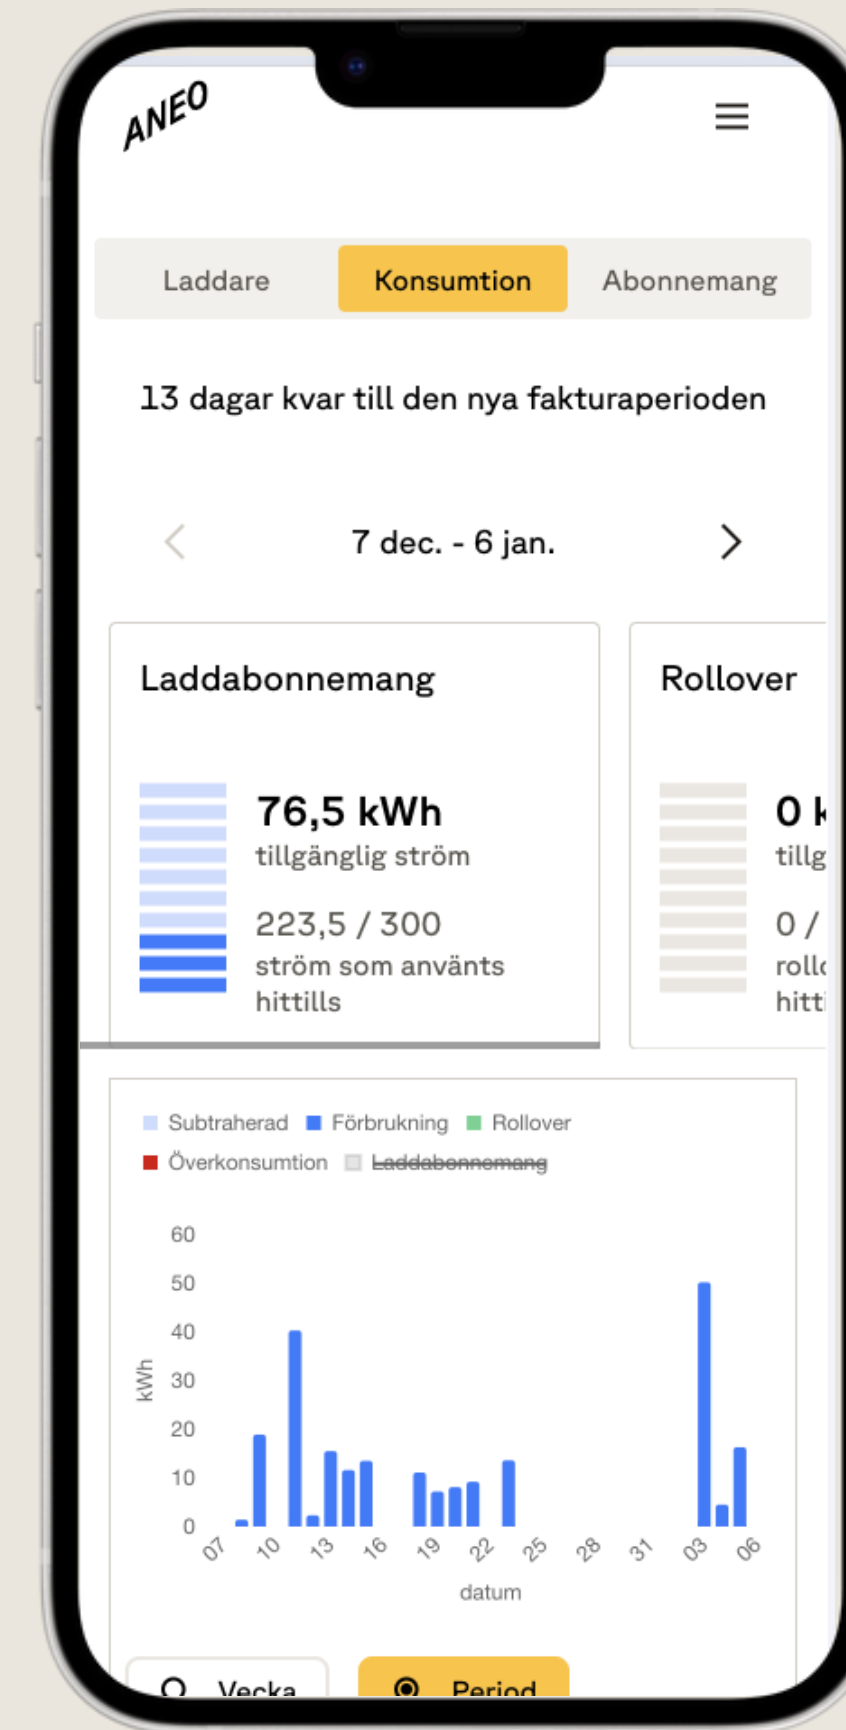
ANEO

Laddare
Konsumtion
Abonnemang

13 dagar kvar till den nya fakturaperioden

<
7 dec. - 6 jan.
>

Laddabonnemang

76,5 kWh
tillgänglig ström

223,5 / 300
ström som använts hittills

Rollover

0 k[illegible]
tillg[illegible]

0 / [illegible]
roll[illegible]
hitt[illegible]

Subtraherad
Förbrukning
Rollover
Överkonsumtion
Laddabonnemang

60
50
40
30
20
10
0
kWh

07
10
13
16
19
22
25
28
31
03
06
datum

Vecka
Period